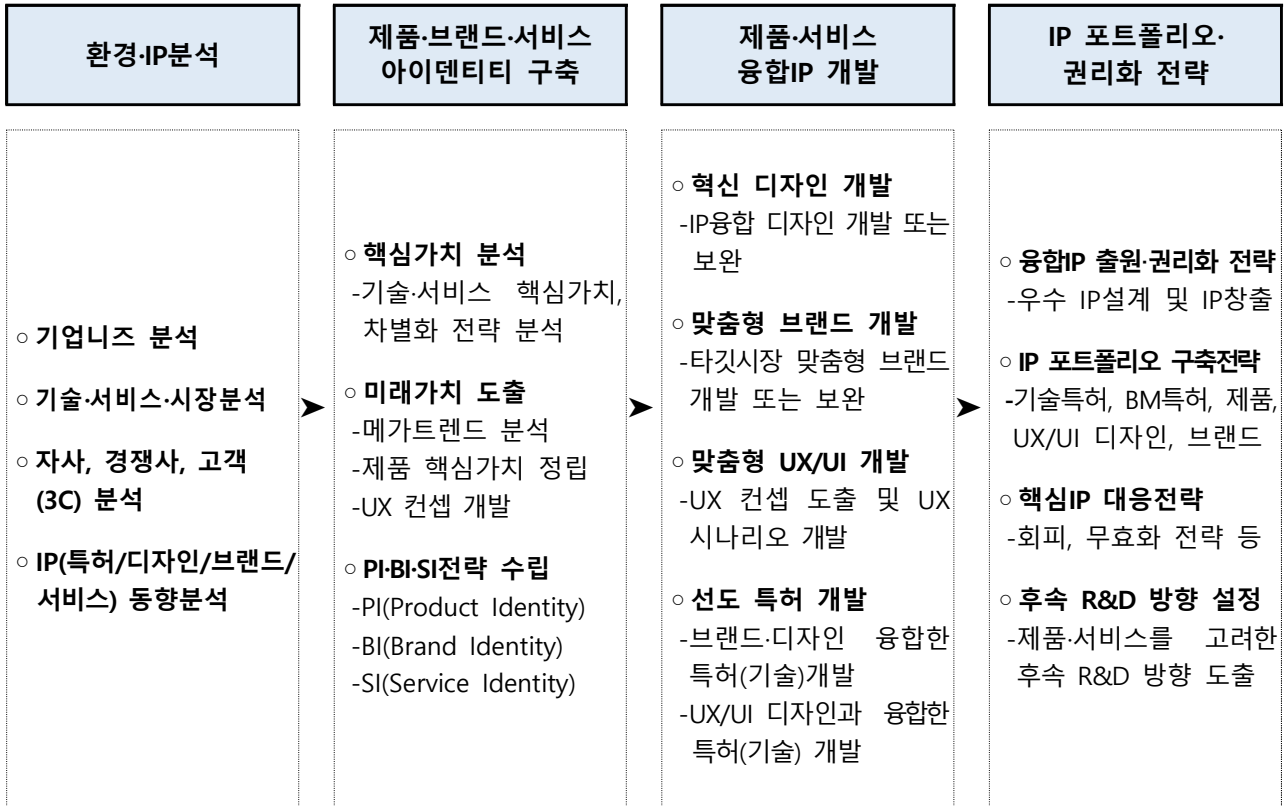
환경·IP분석

제품·브랜드·서비스 아이덴티티 구축

제품·서비스 융합IP 개발

IP 포트폴리오· 권리화 전략

○ 기업니즈 분석

○ 기술·서비스·시장분석

○ 자사, 경쟁사, 고객 (3C) 분석

○ IP(특허/디자인/브랜드/서비스) 동향분석

○ 핵심가치 분석
-기술·서비스 핵심가치, 차별화 전략 분석

○ 미래가치 도출
-메가트렌드 분석
-제품 핵심가치 정립
-UX 컨셉 개발

○ PI·BI·SI전략 수립
-PI(Product Identity)
-BI(Brand Identity)
-SI(Service Identity)

○ 혁신 디자인 개발
-IP융합 디자인 개발 또는 보완

○ 맞춤형 브랜드 개발
-타깃시장 맞춤형 브랜드 개발 또는 보완

○ 맞춤형 UX/UI 개발
-UX 컨셉 도출 및 UX 시나리오 개발

○ 선도 특허 개발
-브랜드·디자인 융합한 특허(기술)개발
-UX/UI 디자인과 융합한 특허(기술) 개발

○ 융합IP 출원·권리화 전략
-우수 IP설계 및 IP창출

○ IP 포트폴리오 구축전략
-기술특허, BM특허, 제품, UX/UI 디자인, 브랜드

○ 핵심IP 대응전략
-회피, 무효화 전략 등

○ 후속 R&D 방향 설정
-제품·서비스를 고려한 후속 R&D 방향 도출